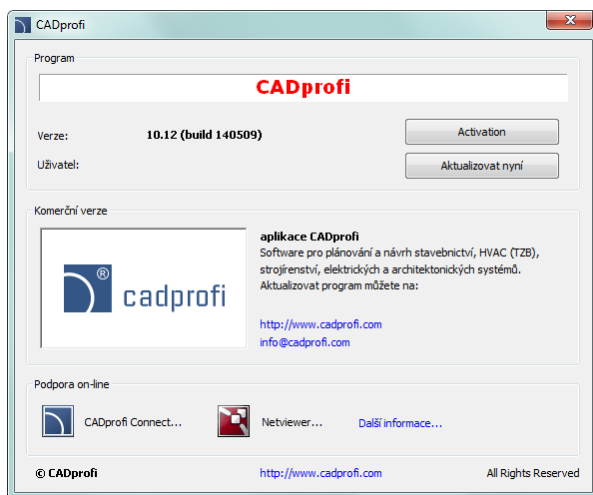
CADprofi

Program

CADprofi

Verze: 10.12 (build 140509)

Uživatel:

Activation

Aktualizovat nyní

Komerční verze

®
cadprofi

aplikace CADprofi
Software pro plánování a návrh stavebnictví, HVAC (TZB), strojírenství, elektrických a architektonických systémů.
Aktualizovat program můžete na:

http://www.cadprofi.com
info@cadprofi.com

Podpora on-line

CADprofi Connect...

Netviewer...

Další informace...

© CADprofi

http://www.cadprofi.com

All Rights Reserved